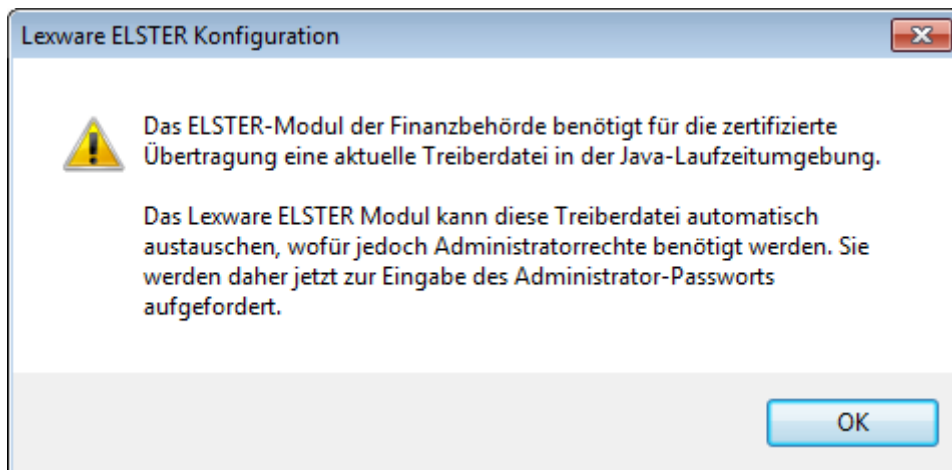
Lexware ELSTER Konfiguration

Das ELSTER-Modul der Finanzbehörde benötigt für die zertifizierte Übertragung eine aktuelle Treiberdatei in der Java-Laufzeitumgebung.

Das Lexware ELSTER Modul kann diese Treiberdatei automatisch austauschen, wofür jedoch Administratorrechte benötigt werden. Sie werden daher jetzt zur Eingabe des Administrator-Passworts aufgefordert.

OK